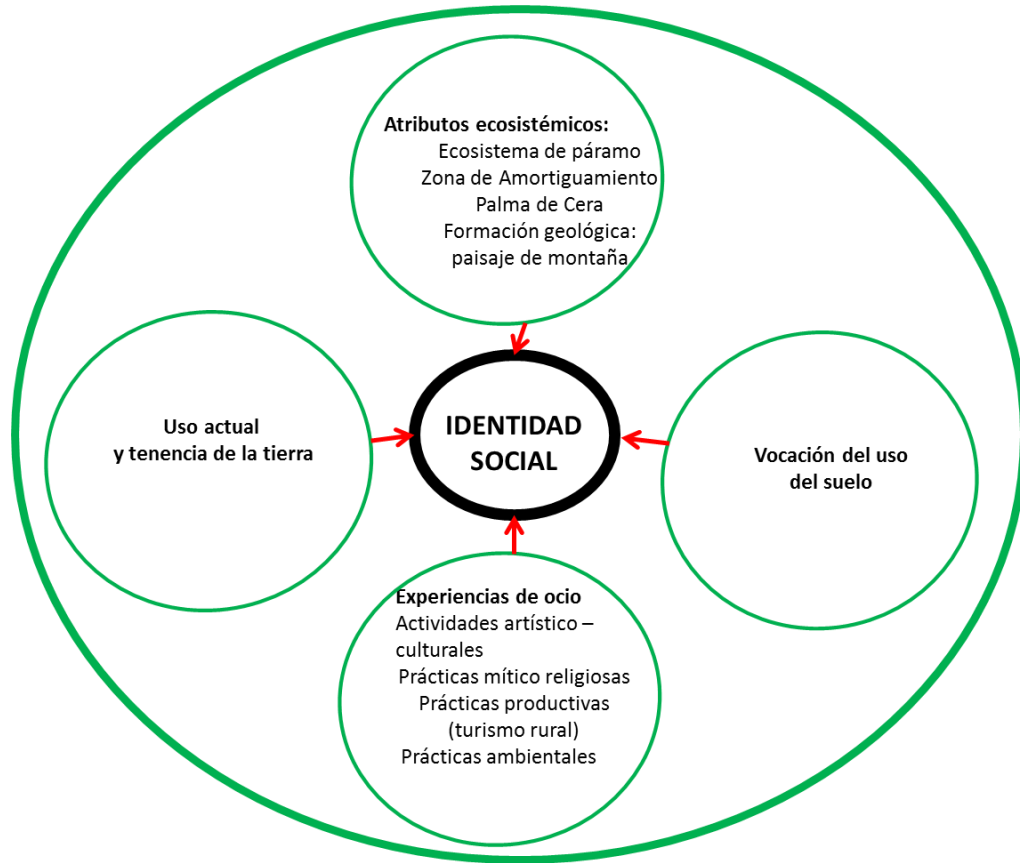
Atributos ecosistémicos:
Ecosistema de páramo
Zona de Amortiguamiento
Palma de Cera
Formación geológica: paisaje de montaña

Uso actual y tenencia de la tierra

IDENTIDAD SOCIAL

Vocación del uso del suelo

Experiencias de ocio
Actividades artístico – culturales
Prácticas mítico religiosas
Prácticas productivas (turismo rural)
Prácticas ambientales